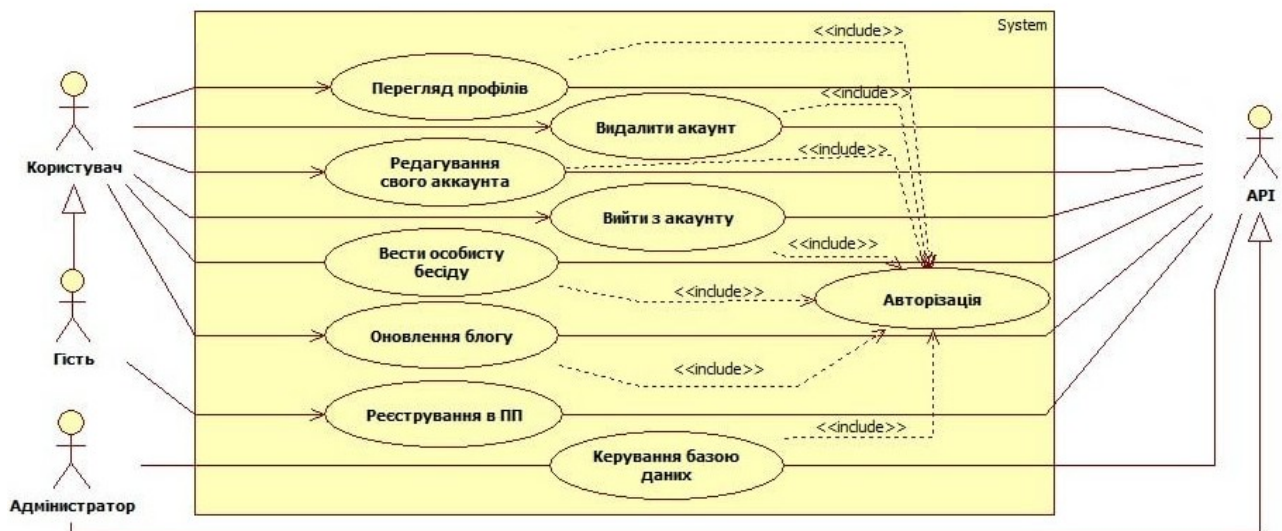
System

Користувач

Гість

Адміністратор

API

Перегляд профілів

Видалити акаунт

Редагування свого аккаунта

Вийти з акаунту

Вести особисту бесіду

Оновлення блогу

Реєстрування в ПП

Керування базою даних

Авторізація

<<include>>

<<include>>

<<include>>

<<include>>

<<include>>

<<include>>

<<include>>